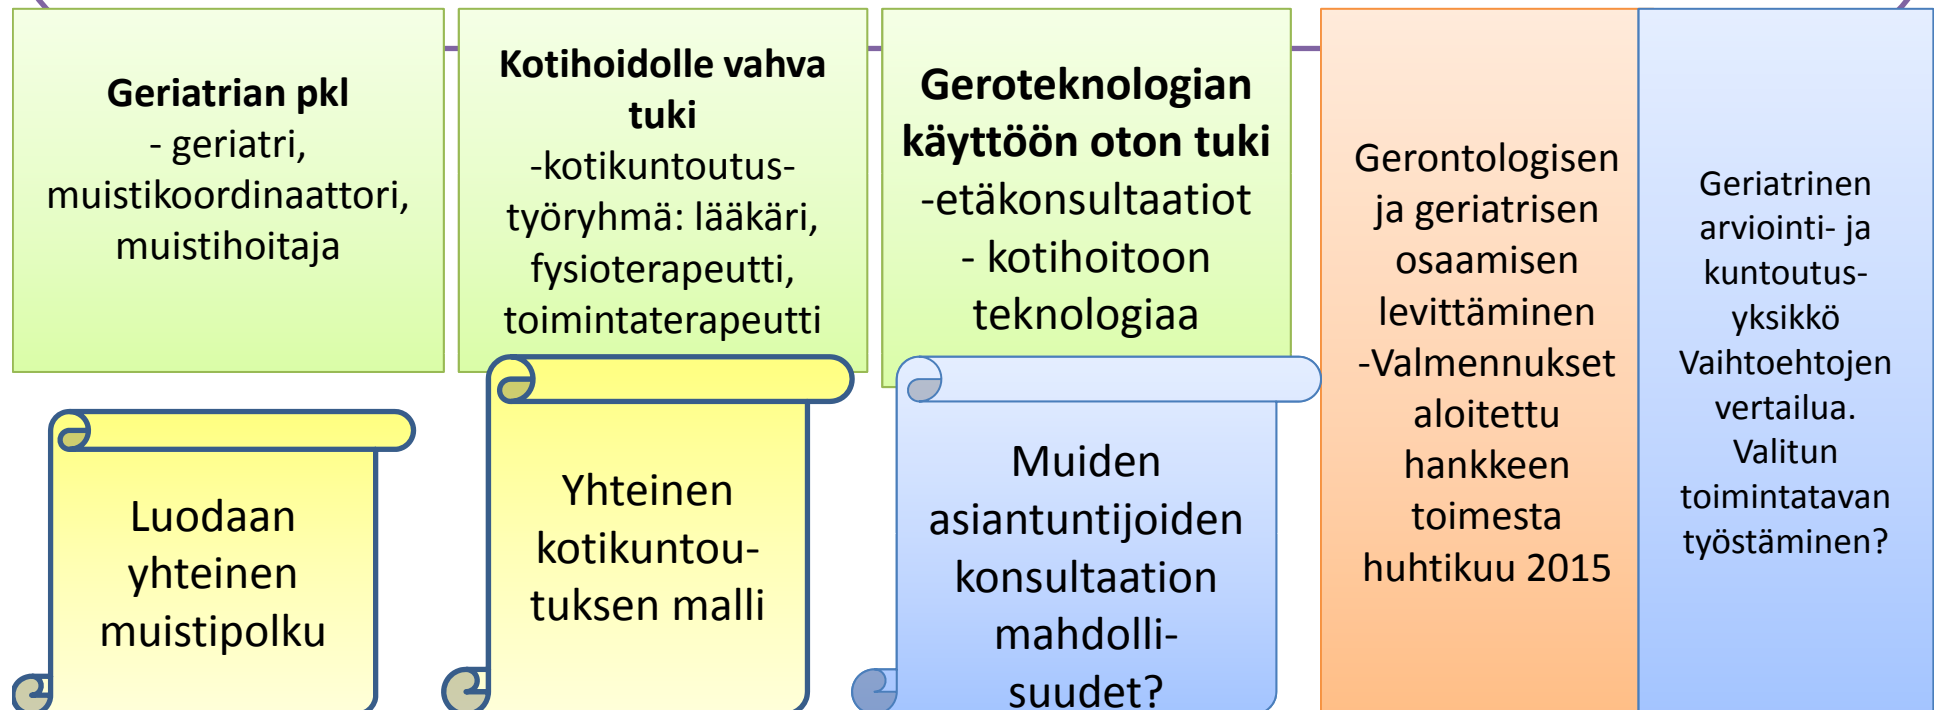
Geriatrian pkl
- geriatri, muistikoordinaattori, muistihoitaja

Kotihoidolle vahva tuki
-kotikuntoutus-työryhmä: lääkäri, fysioterapeutti, toimintaterapeutti

Geroteknologian käyttöön oton tuki
-etäkonsultaatiot
- kotihoitoon teknologiaa

Gerontologisen ja geriatrisen osaamisen levittäminen
-Valmennukset aloitettu hankkeen toimesta huhtikuu 2015

Geriatrinen arviointi- ja kuntoutus-yksikkö
Vaihtoehtojen vertailua. Valitun toimintatavan työstäminen?

Luodaan yhteinen muistipolku

Yhteinen kotikuntoutuksen malli

Muiden asiantuntijoiden konsultaation mahdollisuudet?